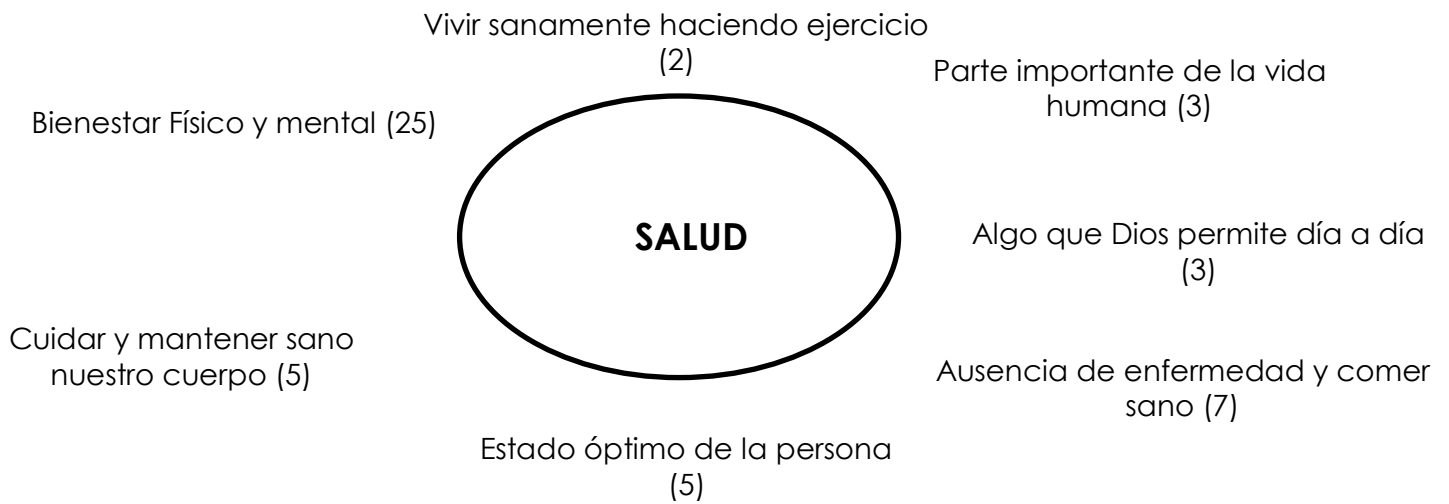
Vivir sanamente haciendo ejercicio (2)

Parte importante de la vida humana (3)

Bienestar Físico y mental (25)

SALUD

Algo que Dios permite día a día (3)

Cuidar y mantener sano nuestro cuerpo (5)

Ausencia de enfermedad y comer sano (7)

Estado óptimo de la persona (5)